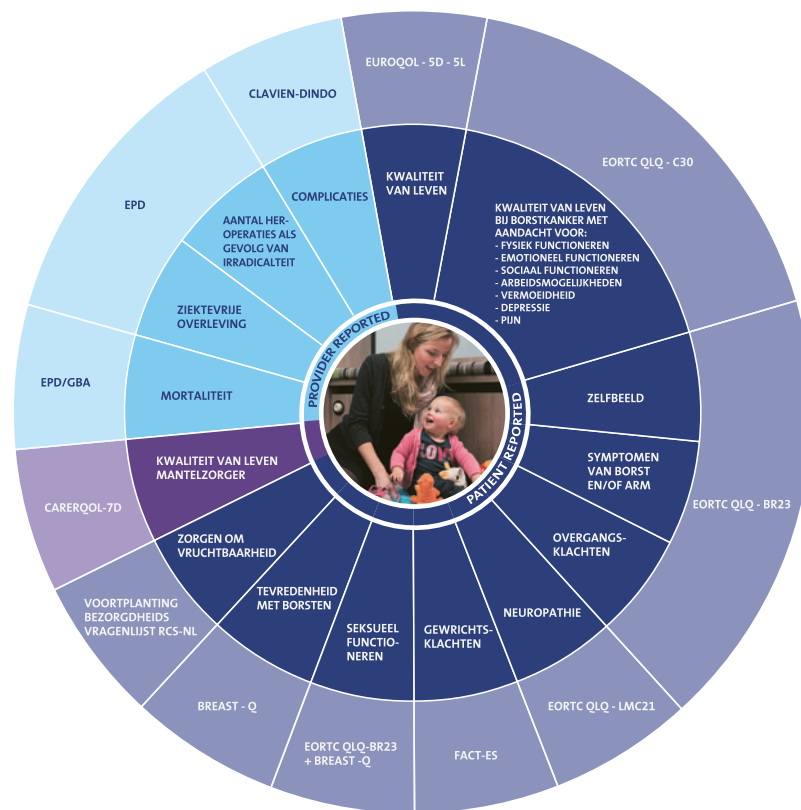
EUROQOL - 5D - 5L

CLAVIEN-DINDO

EORTC QLQ - C30

EPD

COMPLICATIES

KWALITEIT VAN LEVEN

AANTAL HER-OPERATIES ALS GEVOLG VAN IRRADICALITEIT

KWALITEIT VAN LEVEN BIJ BORSTKANKER MET AANDACHT VOOR:
- FYSIEK FUNCTIONEREN
- EMOTIONEEL FUNCTIONEREN
- SOCIAAL FUNCTIONEREN
- ARBEIDSMOGELIJKHEDEN
- VERMOEIDHEID
- DEPRESSIE
- PIJN

ZIEKTEVRIJE OVERLEVING

PROVIDER REPORTED

EPD/GBA

MORTALITEIT

ZELFBEELD

PATIENT REPORTED

KWALITEIT VAN LEVEN MANTELZORGER

SYMPTOMEN VAN BORST EN/OF ARM

EORTC QLQ - BR23

CAREQOL-7D

ZORGEN OM VRUCHTBAARHEID

OVERGANGS-KLACHTEN

TEVREDENHEID MET BORSTEN

VOORTPLANTING BEZORGDHEIDS VRAGENLIJST RCS-NL

NEUROPATHIE

SEKSUEEL FUNCTIONEREN

GEWRICHTS-KLACHTEN

BREAST - Q

EORTC QLQ - LMC21

EORTC QLQ-BR23 + BREAST -Q

FACT-ES